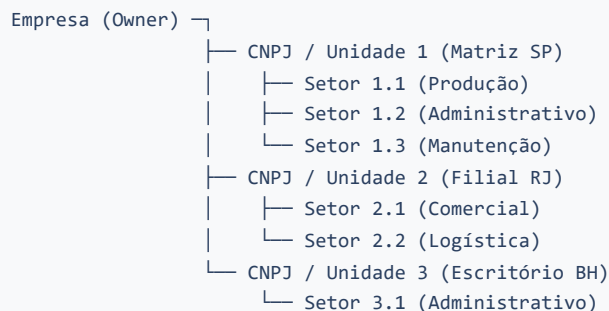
Empresa (Owner) ─┐
                 ├── CNPJ / Unidade 1 (Matriz SP)
                 │    ├── Setor 1.1 (Produção)
                 │    ├── Setor 1.2 (Administrativo)
                 │    └── Setor 1.3 (Manutenção)
                 ├── CNPJ / Unidade 2 (Filial RJ)
                 │    ├── Setor 2.1 (Comercial)
                 │    └── Setor 2.2 (Logística)
                 └── CNPJ / Unidade 3 (Escritório BH)
                      └── Setor 3.1 (Administrativo)